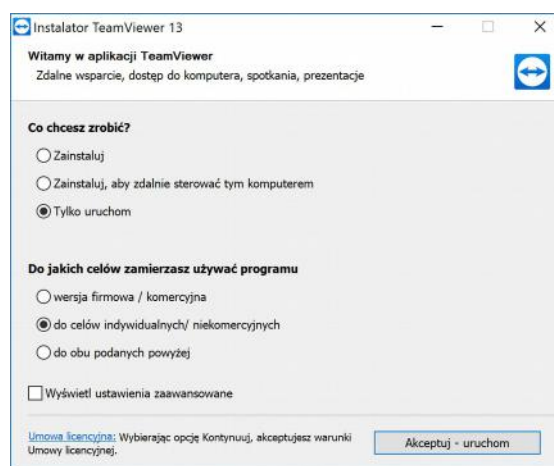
Instalator TeamViewer 13

Witamy w aplikacji TeamViewer
Zdalne wsparcie, dostęp do komputera, spotkania, prezentacje

Co chcesz zrobić?

Zainstaluj

Zainstaluj, aby zdalnie sterować tym komputerem

Tylko uruchom

Do jakich celów zamierzasz używać programu

wersja firmowa / komercyjna

do celów indywidualnych/ niekomercyjnych

do obu podanych powyżej

Wyświetl ustawienia zaawansowane

Umowa licencyjna: Wybierając opcję Kontynuuj, akceptujesz warunki Umowy licencyjnej.

Akceptuj - uruchom